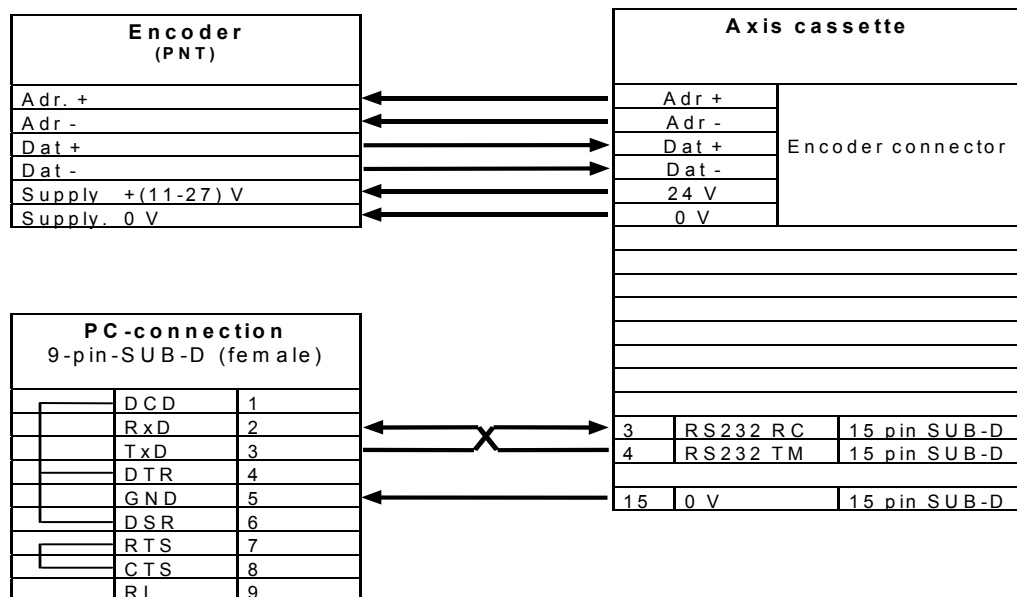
Encoder
(PNT)

Adr. +
Adr -
Dat +
Dat -
Supply +(11-27) V
Supply. 0 V

Axis cassette

| Adr + | Encoder connector |
|---|---|
| Adr - | |
| Dat + | |
| Dat - | |
| 24 V | |
| 0 V | |

PC-connection
9-pin-SUB-D (female)

| | |
|---|---|
| DCD | 1 |
| RxD | 2 |
| TxD | 3 |
| DTR | 4 |
| GND | 5 |
| DSR | 6 |
| RTS | 7 |
| CTS | 8 |
| RI | 9 |

| | | |
|---|---|---|
| 3 | RS232 RC | 15 pin SUB-D |
| 4 | RS232 TM | 15 pin SUB-D |
| 15 | 0 V | 15 pin SUB-D |